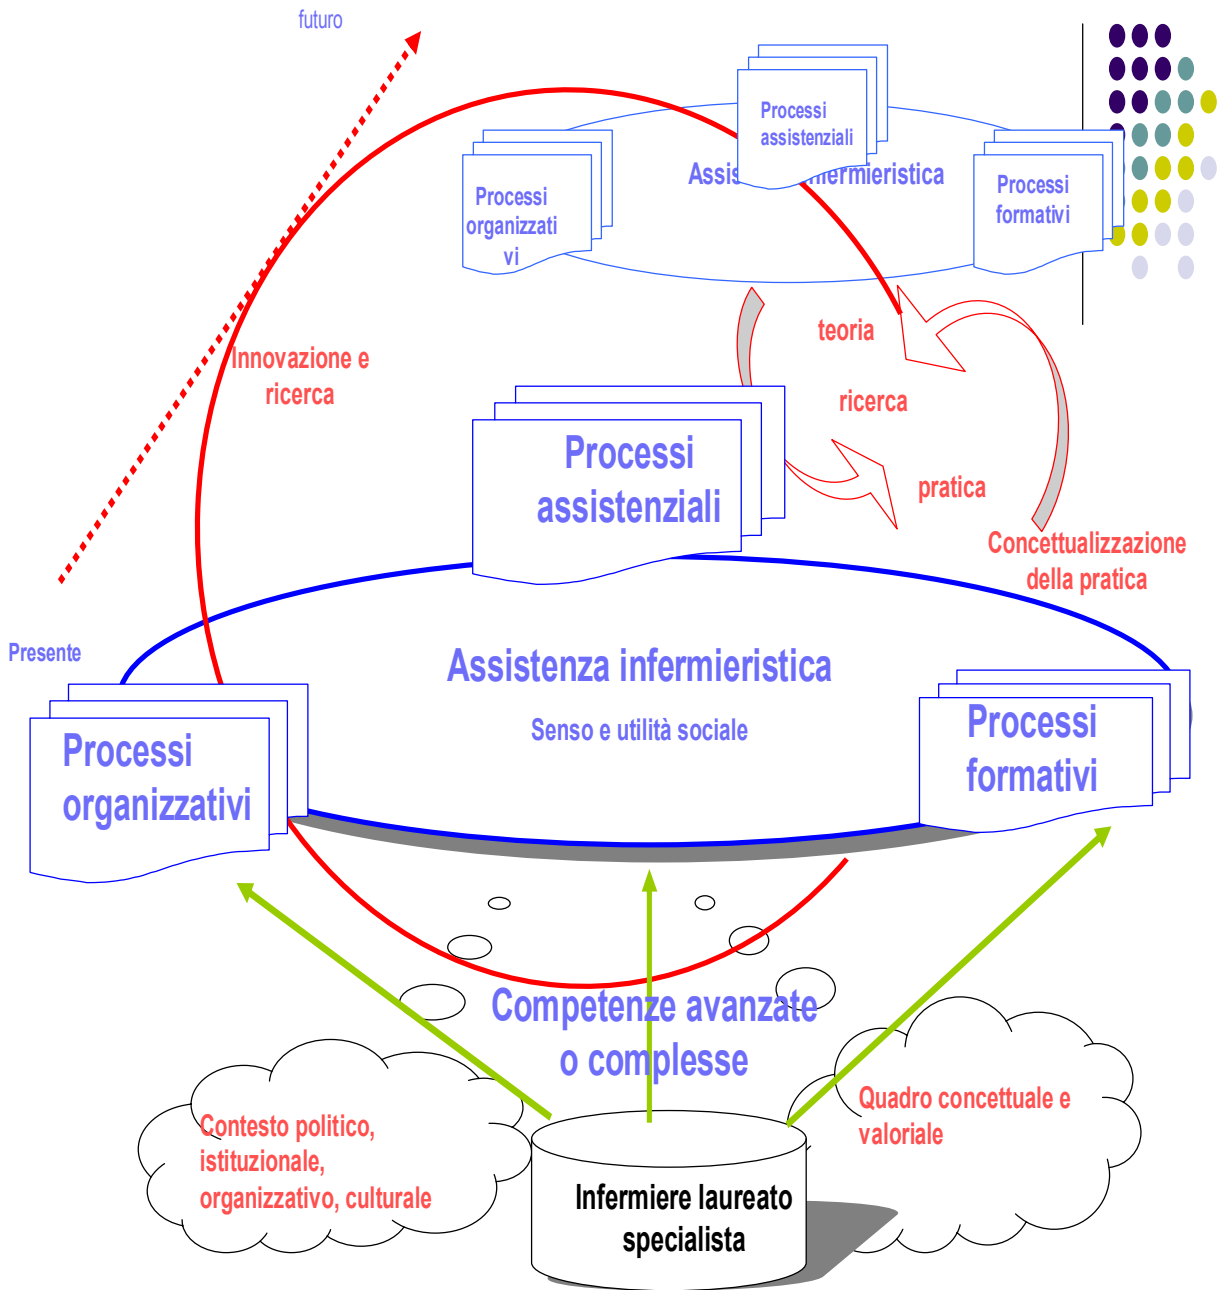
futuro

Processi assistenziali

Processi organizzativi

Assis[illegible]ermieristica

Processi formativi

teoria

Innovazione e ricerca

ricerca

Processi assistenziali

pratica

Concettualizzazione della pratica

Presente

Assistenza infermieristica

Senso e utilità sociale

Processi organizzativi

Processi formativi

Competenze avanzate o complesse

Contesto politico, istituzionale, organizzativo, culturale

Quadro concettuale e valoriale

Infermiere laureato specialista